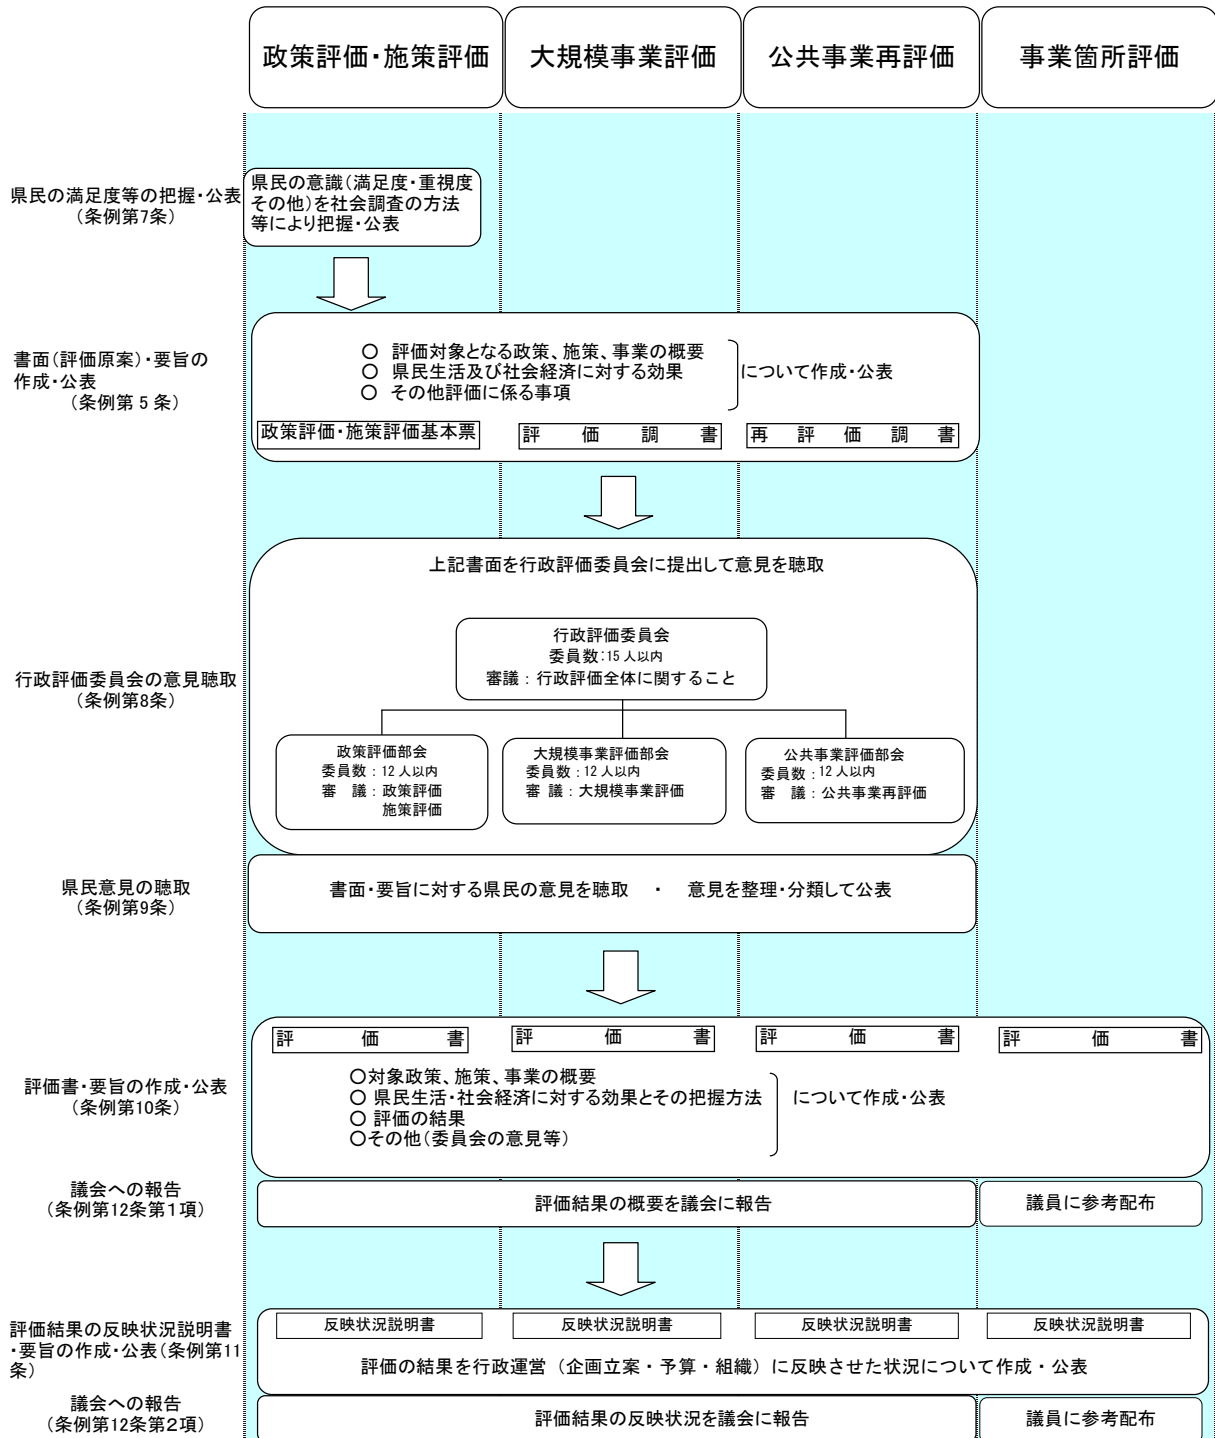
政策評価・施策評価

大規模事業評価

公共事業再評価

事業箇所評価

県民の満足度等の把握・公表
（条例第7条）

県民の意識（満足度・重視度その他）を社会調査の方法等により把握・公表

書面（評価原案）・要旨の作成・公表
（条例第５条）

○ 評価対象となる政策、施策、事業の概要
○ 県民生活及び社会経済に対する効果
○ その他評価に係る事項
について作成・公表

政策評価・施策評価基本票

評　価　調　書

再　評　価　調　書

上記書面を行政評価委員会に提出して意見を聴取

行政評価委員会の意見聴取
（条例第8条）

行政評価委員会
委員数：15人以内
審議：行政評価全体に関すること

政策評価部会
委員数：12人以内
審　議：政策評価
施策評価

大規模事業評価部会
委員数：12人以内
審　議：大規模事業評価

公共事業評価部会
委員数：12人以内
審　議：公共事業再評価

県民意見の聴取
（条例第9条）

書面・要旨に対する県民の意見を聴取　・　意見を整理・分類して公表

評　価　書

評　価　書

評　価　書

評　価　書

評価書・要旨の作成・公表
（条例第10条）

○対象政策、施策、事業の概要
○ 県民生活・社会経済に対する効果とその把握方法
○ 評価の結果
○その他（委員会の意見等）
について作成・公表

議会への報告
（条例第12条第1項）

評価結果の概要を議会に報告

議員に参考配布

評価結果の反映状況説明書・要旨の作成・公表（条例第11条）

反映状況説明書

反映状況説明書

反映状況説明書

反映状況説明書

評価の結果を行政運営（企画立案・予算・組織）に反映させた状況について作成・公表

議会への報告
（条例第12条第2項）

評価結果の反映状況を議会に報告

議員に参考配布